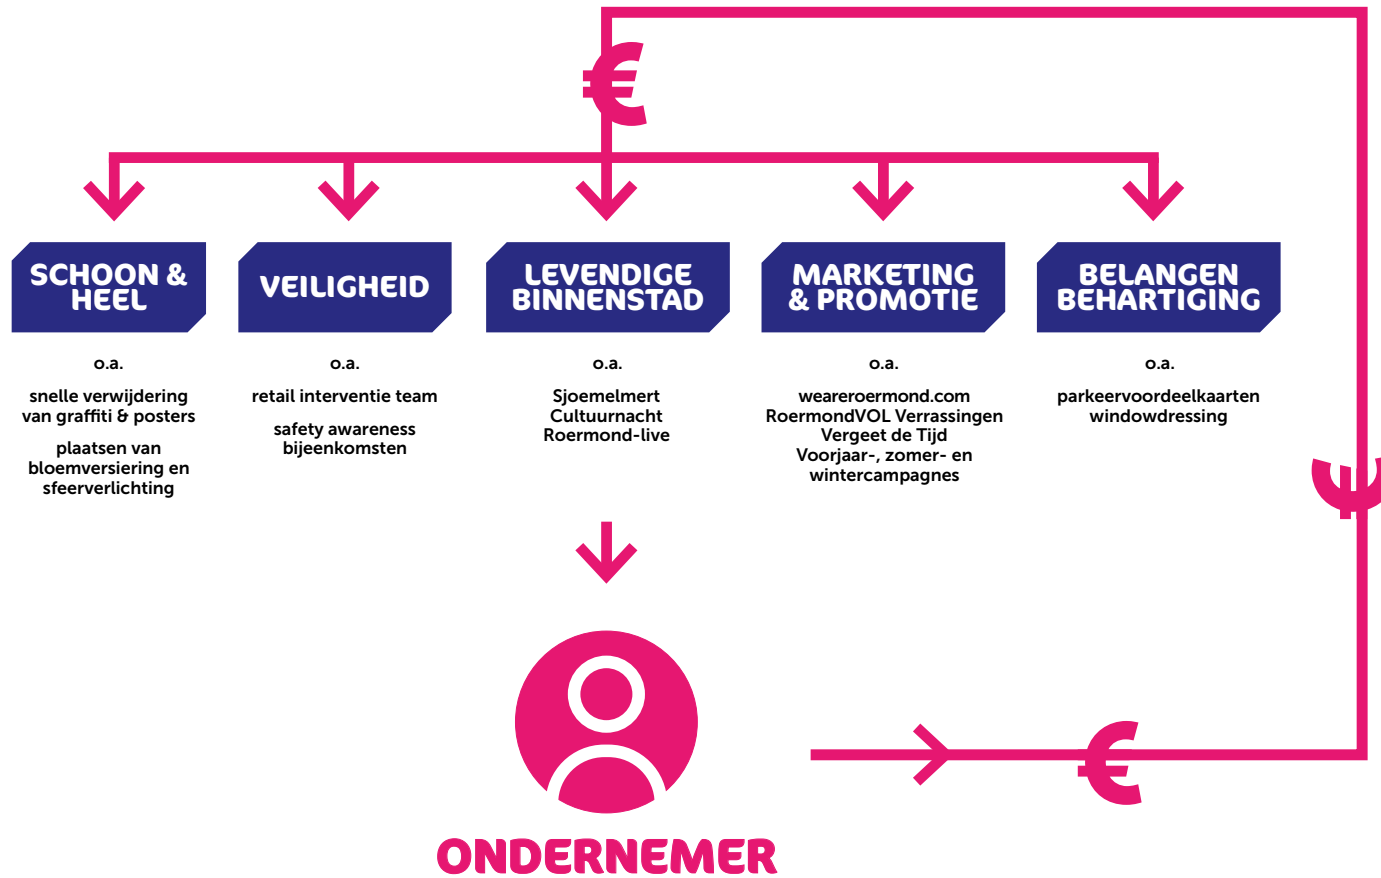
€

SCHOON & HEEL

o.a.

snelle verwijdering van graffiti & posters

plaatsen van bloemversiering en sfeerverlichting

VEILIGHEID

o.a.

retail interventie team

safety awareness bijeenkomsten

LEVENDIGE BINNENSTAD

o.a.

Sjoemelmert
Cultuurnacht
Roermond-live

MARKETING & PROMOTIE

o.a.

weareroermond.com
RoermondVOL Verrassingen
Vergeet de Tijd
Voorjaar-, zomer- en wintercampagnes

BELANGEN BEHARTIGING

o.a.

parkeervoordeelkaarten
windowdressing

€

€

ONDERNEMER